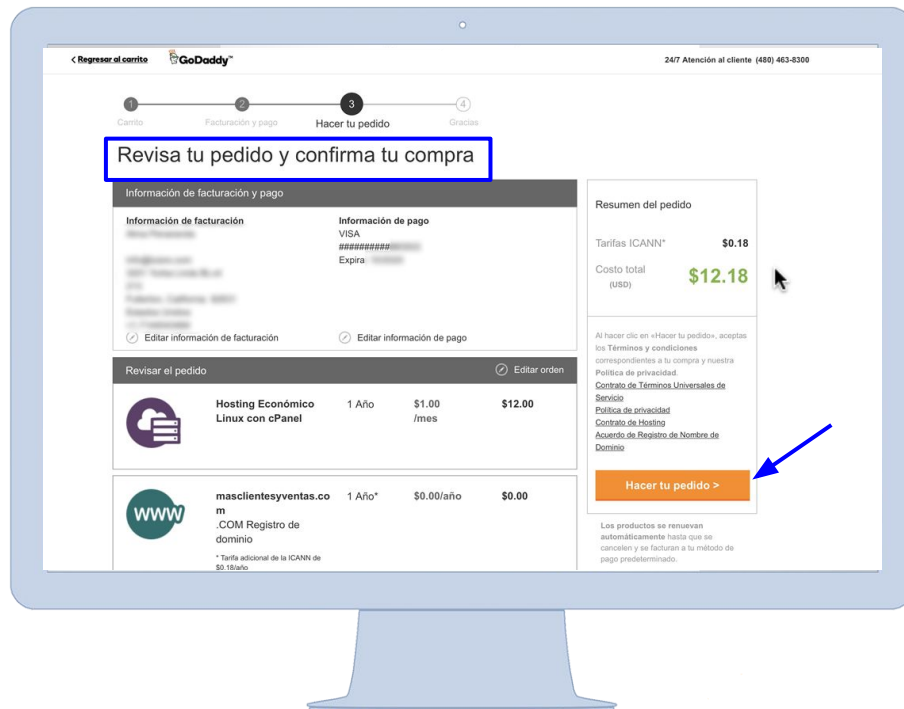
< Regresar al carrito GoDaddy™

24/7 Atención al cliente (480) 463-8300

1 Carrito 2 Facturación y pago 3 Hacer tu pedido 4 Gracias

Revisa tu pedido y confirma tu compra

Información de facturación y pago

Información de facturación
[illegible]

Información de pago
VISA
###########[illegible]
Expira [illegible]

Editar información de facturación

Editar información de pago

Revisar el pedido

Editar orden

| | | | |
|---|---|---|---|
| Hosting Económico Linux con cPanel | 1 Año | $1.00 /mes | $12.00 |
| masclientesyventas.com .COM Registro de dominio | 1 Año* | $0.00/año | $0.00 |

* Tarifa adicional de la ICANN de $0.18/año

Resumen del pedido

Tarifas ICANN* $0.18

Costo total (USD) $12.18

Al hacer clic en «Hacer tu pedido», aceptas los Términos y condiciones correspondientes a tu compra y nuestra Política de privacidad.
Contrato de Términos Universales de Servicio
Política de privacidad
Contrato de Hosting
Acuerdo de Registro de Nombre de Dominio

Hacer tu pedido >

Los productos se renuevan automáticamente hasta que se cancelen y se facturan a tu método de pago predeterminado.